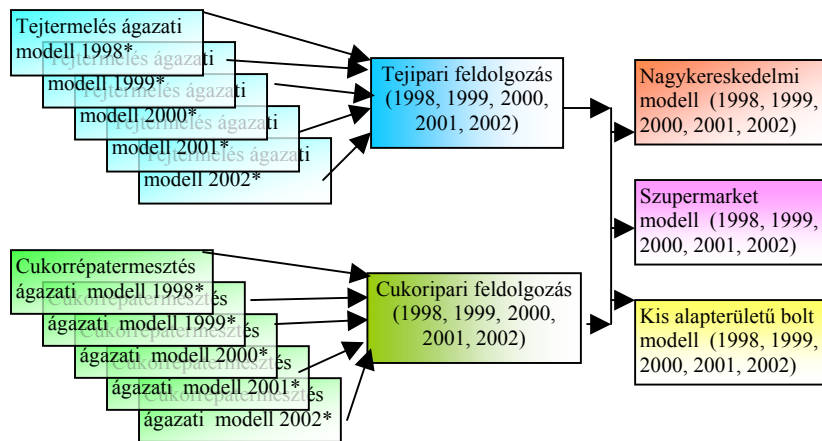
Tejtermelés ágazati modell 1998*

Tejtermelés ágazati modell 1999*

Tejtermelés ágazati modell 2000*

Tejtermelés ágazati modell 2001*

Tejtermelés ágazati modell 2002*

Tejipari feldolgozás (1998, 1999, 2000, 2001, 2002)

Nagykereskedelmi modell (1998, 1999, 2000, 2001, 2002)

Szupermarket modell (1998, 1999, 2000, 2001, 2002)

Kis alapterületű bolt modell (1998, 1999, 2000, 2001, 2002)

Cukorrépatermesztés ágazati modell 1998*

Cukorrépatermesztés ágazati modell 1999*

Cukorrépatermesztés ágazati modell 2000*

Cukorrépatermesztés ágazati modell 2001*

Cukorrépatermesztés ágazati modell 2002*

Cukoripari feldolgozás (1998, 1999, 2000, 2001, 2002)